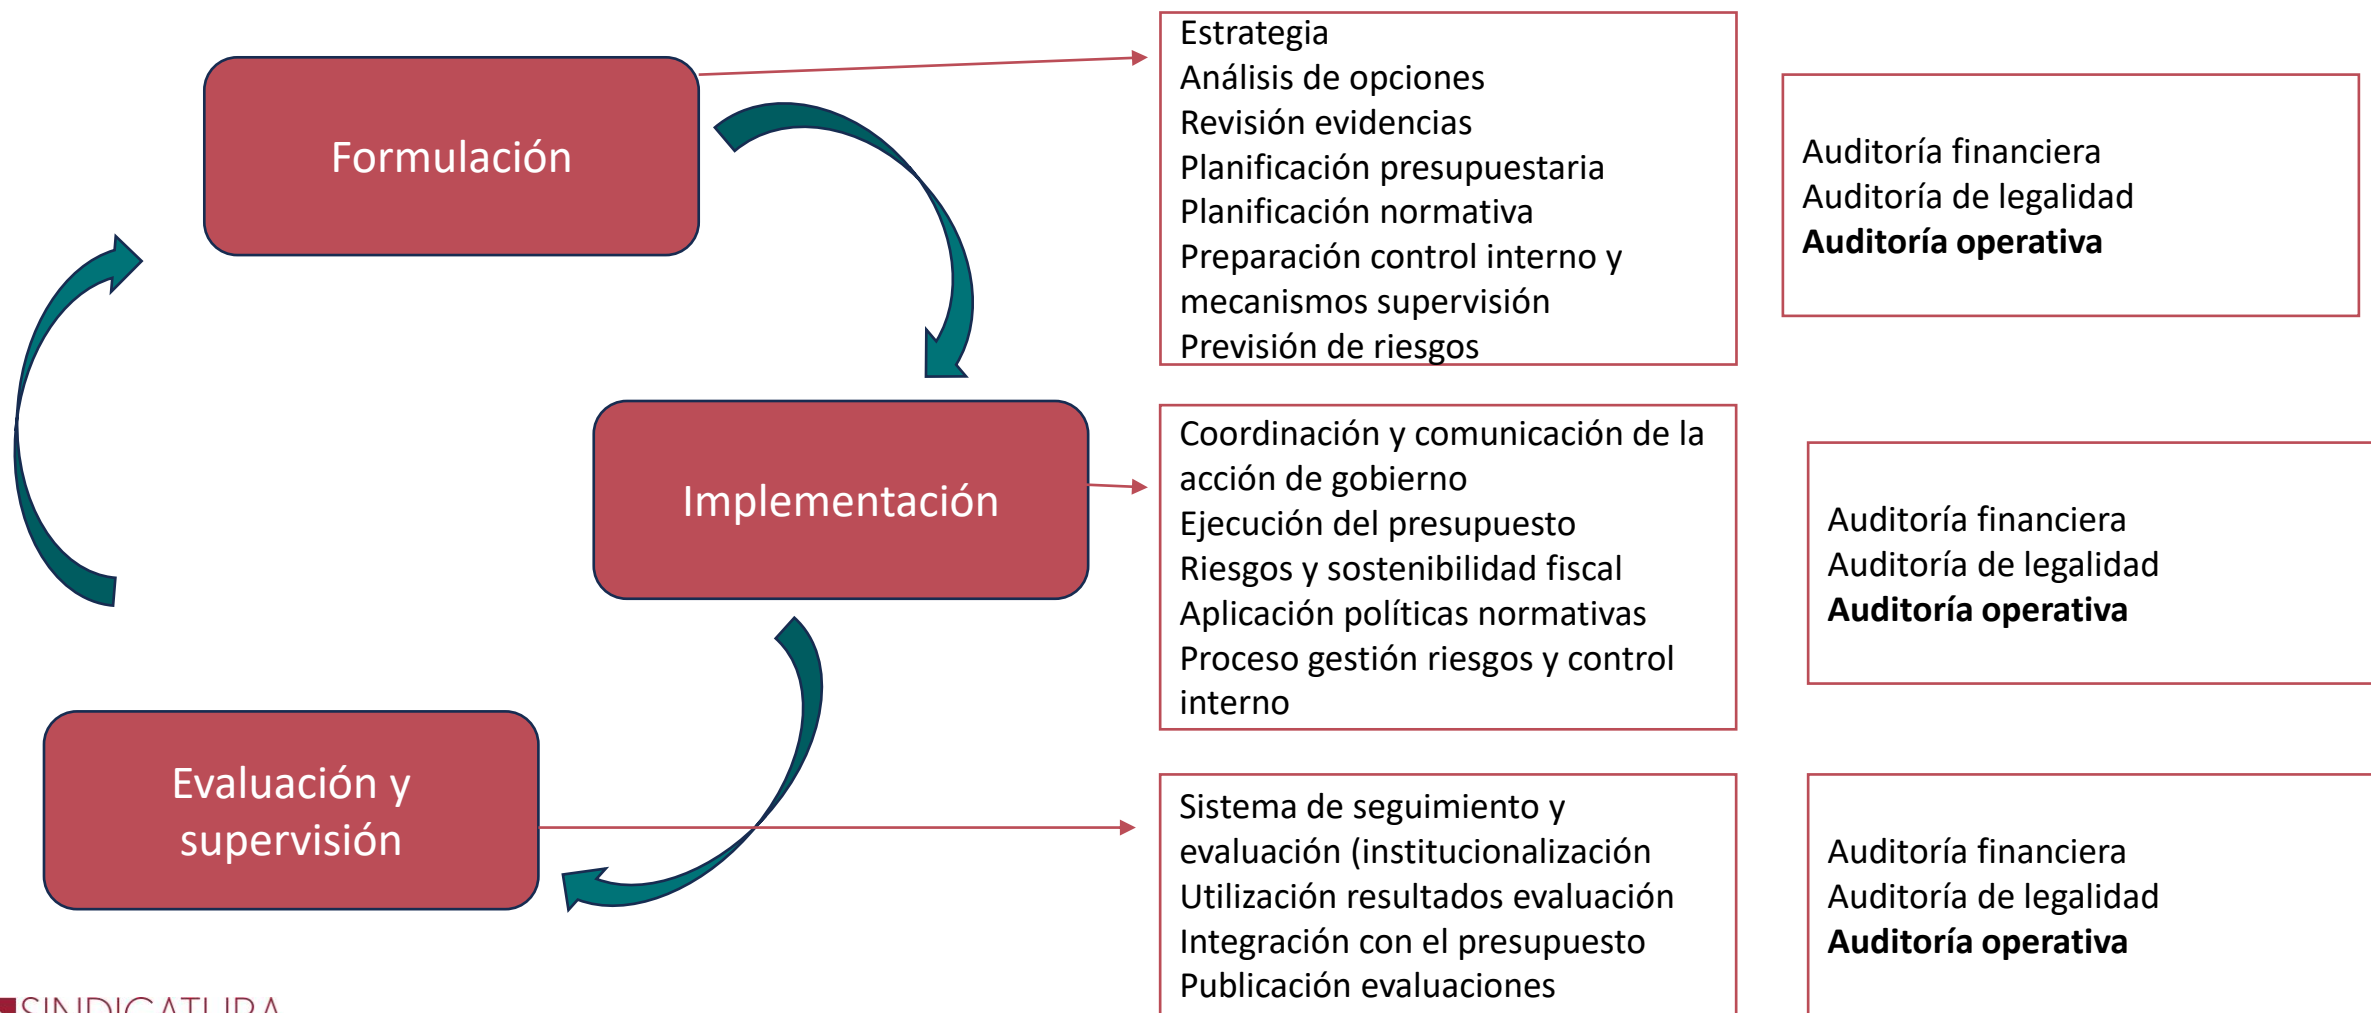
Formulación

Estrategia
Análisis de opciones
Revisión evidencias
Planificación presupuestaria
Planificación normativa
Preparación control interno y mecanismos supervisión
Previsión de riesgos

Auditoría financiera
Auditoría de legalidad
**Auditoría operativa**

Implementación

Coordinación y comunicación de la acción de gobierno
Ejecución del presupuesto
Riesgos y sostenibilidad fiscal
Aplicación políticas normativas
Proceso gestión riesgos y control interno

Auditoría financiera
Auditoría de legalidad
**Auditoría operativa**

Evaluación y supervisión

Sistema de seguimiento y evaluación (institucionalización
Utilización resultados evaluación
Integración con el presupuesto
Publicación evaluaciones

Auditoría financiera
Auditoría de legalidad
**Auditoría operativa**

SINDICATURA